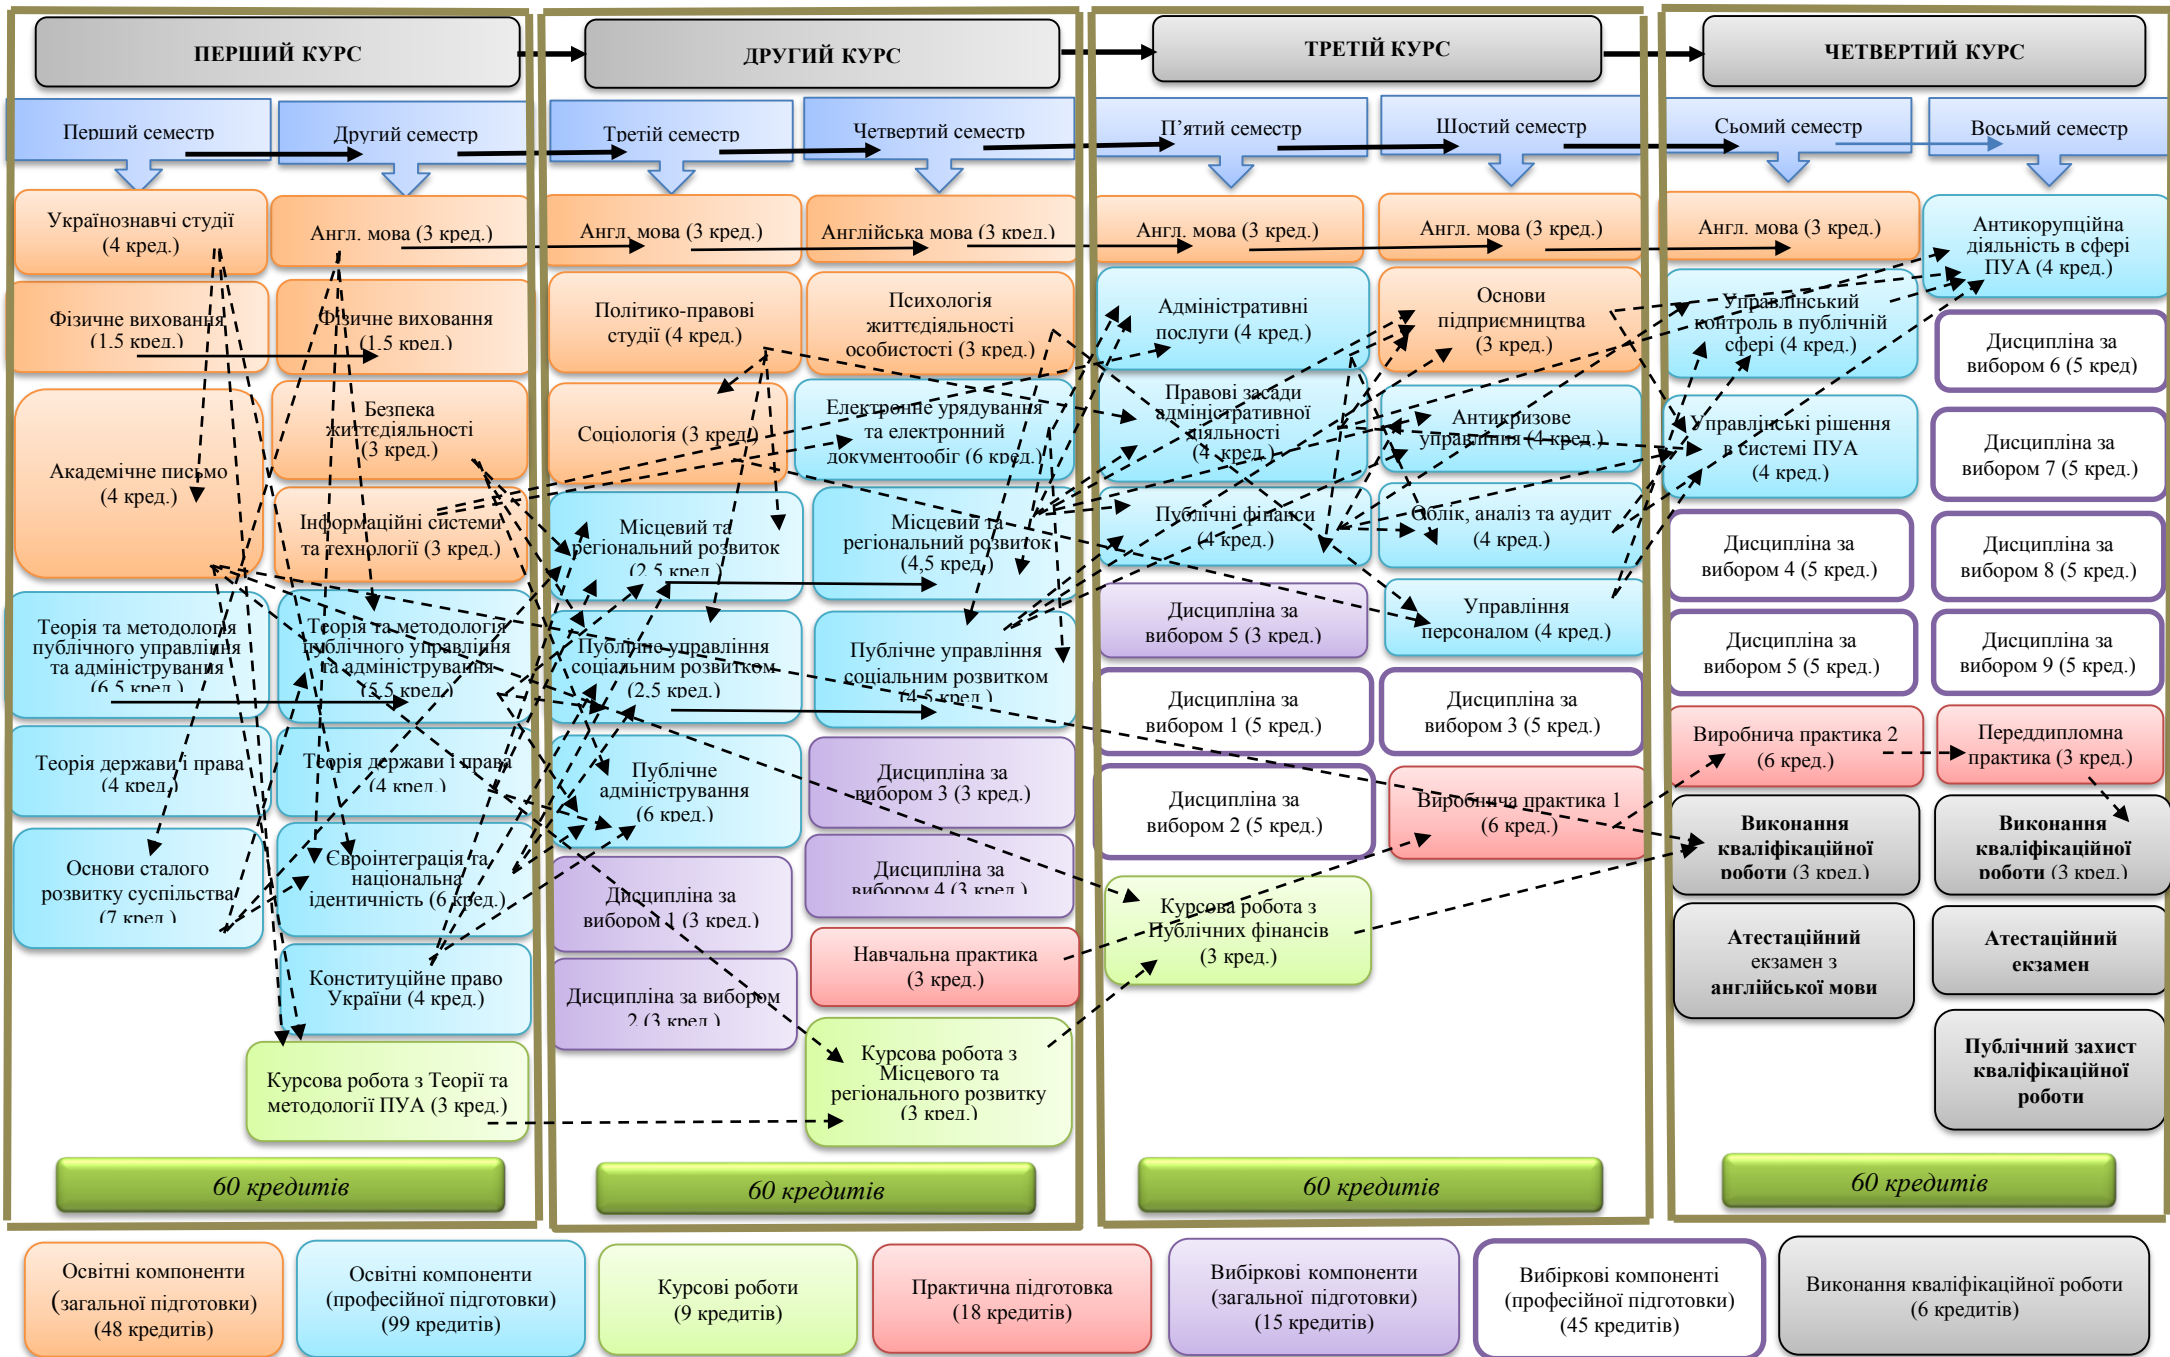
ПЕРШИЙ КУРС

Перший семестр

Другий семестр

Українознавчі студії (4 кред.)

Англ. мова (3 кред.)

Фізичне виховання (1.5 кред.)

Фізичне виховання (1.5 кред.)

Безпека життєдіяльності (3 кред.)

Академічне письмо (4 кред.)

Інформаційні системи та технології (3 кред.)

Теорія та методологія публічного управління та адміністрування (6.5 кред.)

Теорія та методологія публічного управління та адміністрування (5.5 кред.)

Теорія держави і права (4 кред.)

Теорія держави і права (4 кред.)

Основи сталого розвитку суспільства (7 кред.)

Євроінтеграція та національна ідентичність (6 кред.)

Конституційне право України (4 кред.)

Курсова робота з Теорії та методології ПУА (3 кред.)

60 кредитів

ДРУГИЙ КУРС

Третій семестр

Четвертий семестр

Англ. мова (3 кред.)

Англійська мова (3 кред.)

Політико-правові студії (4 кред.)

Психологія життєдіяльності особистості (3 кред.)

Соціологія (3 кред.)

Електронне урядування та електронний документообіг (6 кред.)

Місцевий та регіональний розвиток (2.5 кред.)

Місцевий та регіональний розвиток (4,5 кред.)

Публічне управління соціальним розвитком (2.5 кред.)

Публічне управління соціальним розвитком (4.5 кред.)

Публічне адміністрування (6 кред.)

Дисципліна за вибором 3 (3 кред.)

Дисципліна за вибором 4 (3 кред.)

Дисципліна за вибором 1 (3 кред.)

Навчальна практика (3 кред.)

Дисципліна за вибором 2 (3 кред.)

Курсова робота з Місцевого та регіонального розвитку (3 кред.)

60 кредитів

ТРЕТІЙ КУРС

П’ятий семестр

Шостий семестр

Англ. мова (3 кред.)

Англ. мова (3 кред.)

Адміністративні послуги (4 кред.)

Основи підприємництва (3 кред.)

Правові засади адміністративної діяльності (4 кред.)

Антикризове управління (4 кред.)

Публічні фінанси (4 кред.)

Облік, аналіз та аудит (4 кред.)

Дисципліна за вибором 5 (3 кред.)

Управління персоналом (4 кред.)

Дисципліна за вибором 1 (5 кред.)

Дисципліна за вибором 3 (5 кред.)

Дисципліна за вибором 2 (5 кред.)

Виробнича практика 1 (6 кред.)

Курсова робота з Публічних фінансів (3 кред.)

60 кредитів

ЧЕТВЕРТИЙ КУРС

Сьомий семестр

Восьмий семестр

Англ. мова (3 кред.)

Антикорупційна діяльність в сфері ПУА (4 кред.)

Управлінський контроль в публічній сфері (4 кред.)

Дисципліна за вибором 6 (5 кред)

Управлінські рішення в системі ПУА (4 кред.)

Дисципліна за вибором 7 (5 кред.)

Дисципліна за вибором 4 (5 кред.)

Дисципліна за вибором 8 (5 кред.)

Дисципліна за вибором 5 (5 кред.)

Дисципліна за вибором 9 (5 кред.)

Виробнича практика 2 (6 кред.)

Переддипломна практика (3 кред.)

Виконання кваліфікаційної роботи (3 кред.)

Виконання кваліфікаційної роботи (3 кред.)

Атестаційний екзамен з англійської мови

Атестаційний екзамен

Публічний захист кваліфікаційної роботи

60 кредитів

Освітні компоненти (загальної підготовки) (48 кредитів)

Освітні компоненти (професійної підготовки) (99 кредитів)

Курсові роботи (9 кредитів)

Практична підготовка (18 кредитів)

Вибіркові компоненти (загальної підготовки) (15 кредитів)

Вибіркові компоненти (професійної підготовки) (45 кредитів)

Виконання кваліфікаційної роботи (6 кредитів)